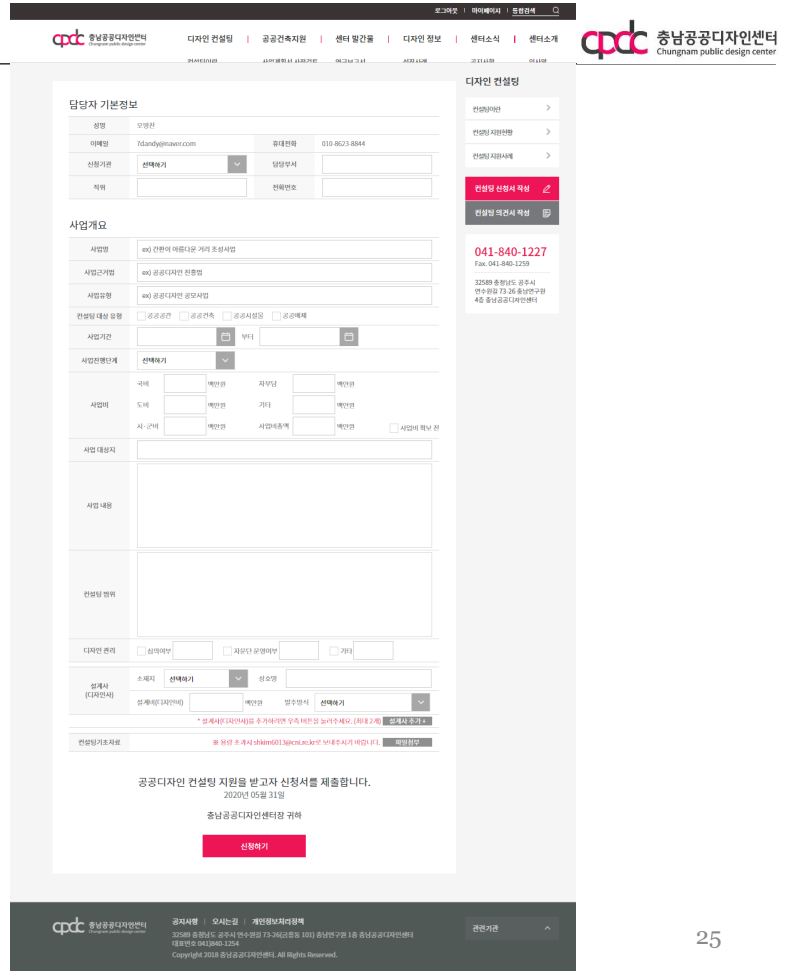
로그아웃 | 마이페이지 | 통합검색

cpdc 충남공공디자인센터 Chungnam public design center

디자인 컨설팅 | 공공건축지원 | 센터 발간물 | 디자인 정보 | 센터소식 | 센터소개

cpdc 충남공공디자인센터 Chungnam public design center

디자인 컨설팅

컨설팅이란

컨설팅 지원현황

컨설팅 지원사례

컨설팅 신청서 작성

컨설팅 의견서 작성

041-840-1227
Fax. 041-840-1259

32589 충청남도 공주시 연수원길 73-26 충남연구원 4층 충남공공디자인센터

담당자 기본정보

| 성명 | 오영권 | | |
|---|---|---|---|
| 이메일 | 7dandy@naver.com | 휴대전화 | 010-8623-8844 |
| 신청기관 | 선택하기 | 담당부서 | |
| 직위 | | 전화번호 | |

사업개요

| 사업명 | ex) 깨끗하고 아름다운 거리 조성사업 |
|---|---|
| 사업근거법 | ex) 공공디자인 진흥법 |
| 사업유형 | ex) 공공디자인 공모사업 |
| 컨설팅 대상 유형 | 공공공간 공공건축 공공시설물 공공매체 |
| 사업기간 | 부터 |
| 사업진행단계 | 선택하기 |
| 사업비 | 국비 백만원 자부담 백만원 도비 백만원 기타 백만원 시·군비 백만원 사업비총액 백만원 사업비 확보 전 |
| 사업 대상지 | |
| 사업 내용 | |
| 컨설팅 범위 | |
| 디자인 관리 | 심의여부 자문단 운영여부 기타 |
| 설계사 (디자인사) | 소재지 선택하기 상호명 설계비(디자인비) 백만원 발주방식 선택하기 |

* 설계사(디자인사)를 추가하려면 우측 버튼을 눌러주세요. (최대 2개) 설계사 추가 +

| 컨설팅기초자료 | ※ 용량 초과시 shkim6013@cni.re.kr로 보내주시기 바랍니다. 파일첨부 |
|---|---|

공공디자인 컨설팅 지원을 받고자 신청서를 제출합니다.
2020년 05월 31일

충남공공디자인센터장 귀하

신청하기

cpdc 충남공공디자인센터 Chungnam public design center

공지사항 | 오시는길 | 개인정보처리정책

32589 충청남도 공주시 연수원길 73-26(금흥동 101) 충남연구원 1층 충남공공디자인센터
대표번호 041)840-1254
Copyright 2018 충남공공디자인센터. All Rights Reserved.

관련기관

25